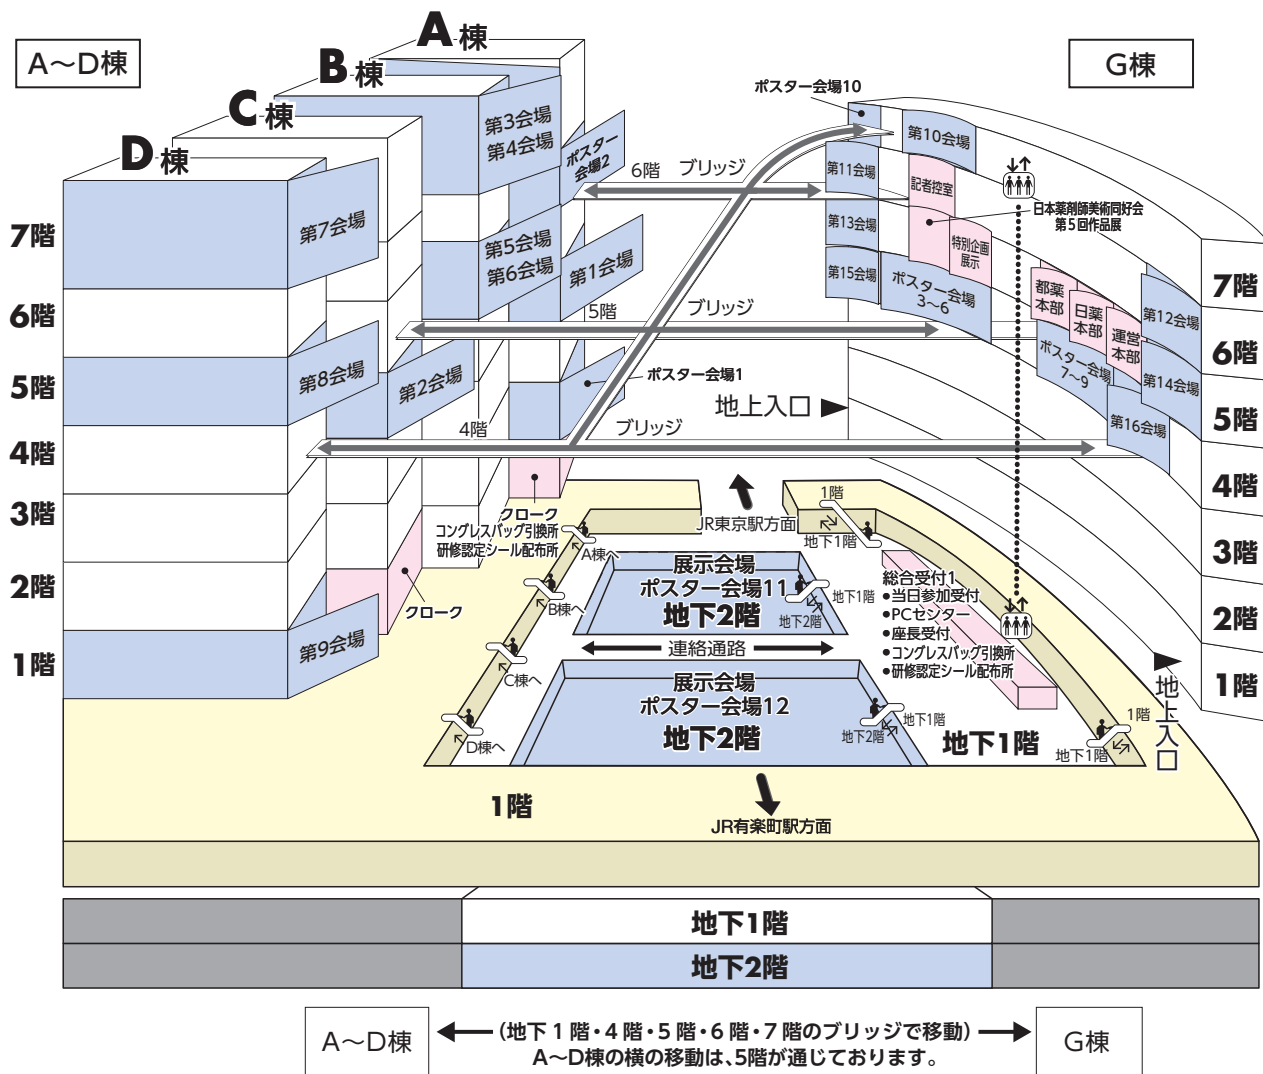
A〜D棟

A棟
B棟
C棟
D棟

G棟

7階
6階
5階
4階
3階
2階
1階

第3会場
第4会場
ポスター会場2
第7会場
第5会場
第6会場
第1会場
第8会場
第2会場
ポスター会場1
クローク
コングレスバッグ引換所
研修認定シール配布所
クローク
第9会場

6階 ブリッジ
5階 ブリッジ
4階 ブリッジ

ポスター会場10
第10会場
第11会場
記者控室
日本薬剤師美術同好会
第5回作品展
第13会場
特別企画展示
第15会場
ポスター会場3〜6
都薬本部
日薬本部
運営本部
第12会場
ポスター会場7〜9
第14会場
第16会場

7階
6階
5階
4階
3階
2階
1階

地上入口
JR東京駅方面
1階
地下1階
A棟へ
展示会場
ポスター会場11
地下2階
地下1階
地下2階
B棟へ
総合受付1
•当日参加受付
•PCセンター
•座長受付
•コングレスバッグ引換所
•研修認定シール配布所
連絡通路
C棟へ
展示会場
ポスター会場12
地下2階
地下1階
地下2階
D棟へ
地下1階
1階
地下1階
地上入口
1階
JR有楽町駅方面

地下1階
地下2階

A〜D棟
(地下1階・4階・5階・6階・7階のブリッジで移動)
A〜D棟の横の移動は、5階が通じております。
G棟